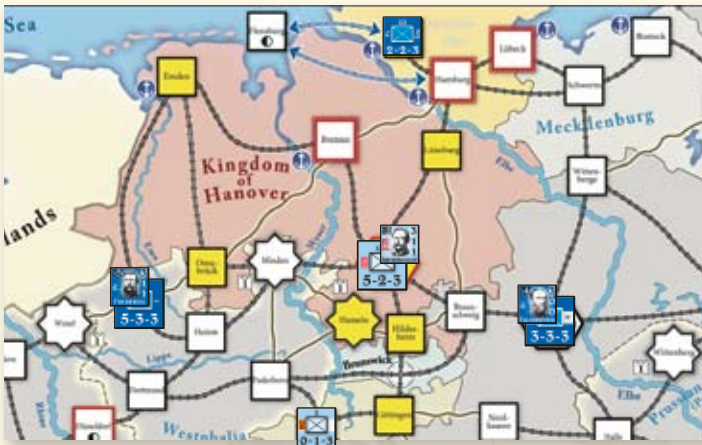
Sea

Emden

2-2-3

Lübeck

Rostock

Hamburg

Schwerin

Mecklenburg

Bremen

Lüneburg

Kingdom of Hanover

Witten-berge

Elbe

lands

Osna-brück

Minden

5-2-3

5-3-3

Braun-schweig

3-3-3

Wesel

Herford

Hameln

Hildes-heim

Lippe

Brunswick

Wittenberg

Paderborn

Göttingen

Nord-hausen

Westphalia

Elbe

Prussia

0-1-3